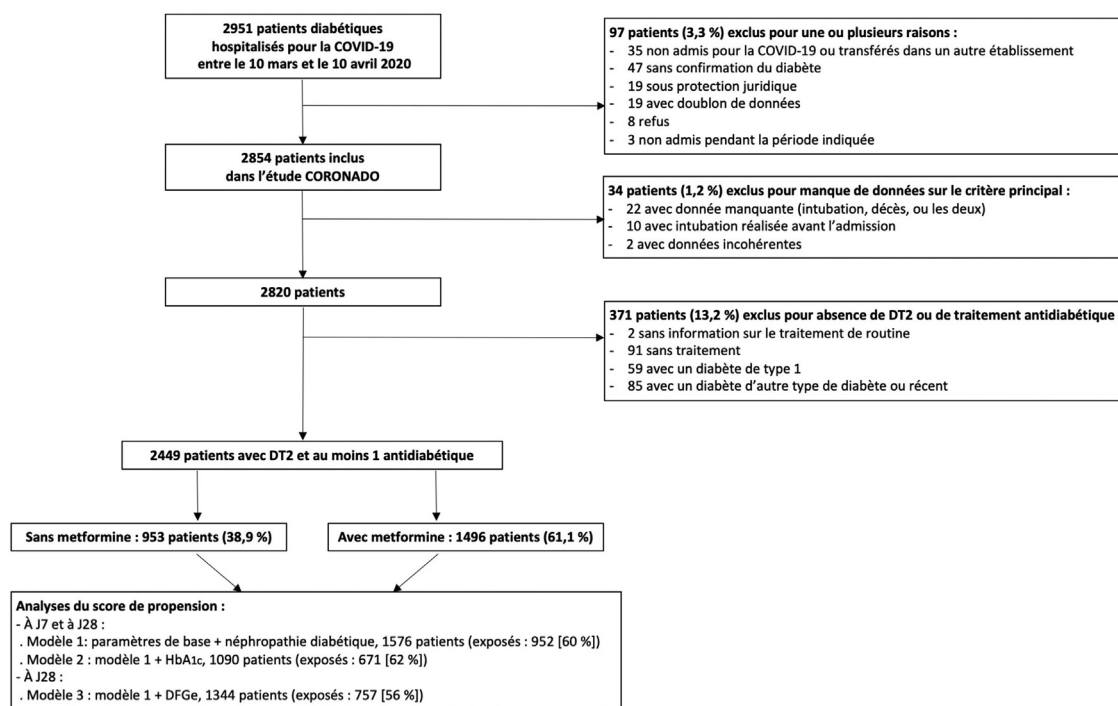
2951 patients diabétiques hospitalisés pour la COVID-19 entre le 10 mars et le 10 avril 2020

97 patients (3,3 %) exclus pour une ou plusieurs raisons :
- 35 non admis pour la COVID-19 ou transférés dans un autre établissement
- 47 sans confirmation du diabète
- 19 sous protection juridique
- 19 avec doublon de données
- 8 refus
- 3 non admis pendant la période indiquée

2854 patients inclus dans l'étude CORONADO

34 patients (1,2 %) exclus pour manque de données sur le critère principal :
- 22 avec donnée manquante (intubation, décès, ou les deux)
- 10 avec intubation réalisée avant l'admission
- 2 avec données incohérentes

2820 patients

371 patients (13,2 %) exclus pour absence de DT2 ou de traitement antidiabétique
- 2 sans information sur le traitement de routine
- 91 sans traitement
- 59 avec un diabète de type 1
- 85 avec un diabète d'autre type de diabète ou récent

2449 patients avec DT2 et au moins 1 antidiabétique

Sans metformine : 953 patients (38,9 %)

Avec metformine : 1496 patients (61,1 %)

Analyses du score de propension :
- À J7 et à J28 :
. Modèle 1: paramètres de base + néphropathie diabétique, 1576 patients (exposés : 952 [60 %])
. Modèle 2 : modèle 1 + HbA1c, 1090 patients (exposés : 671 [62 %])
- À J28 :
. Modèle 3 : modèle 1 + DFGe, 1344 patients (exposés : 757 [56 %])